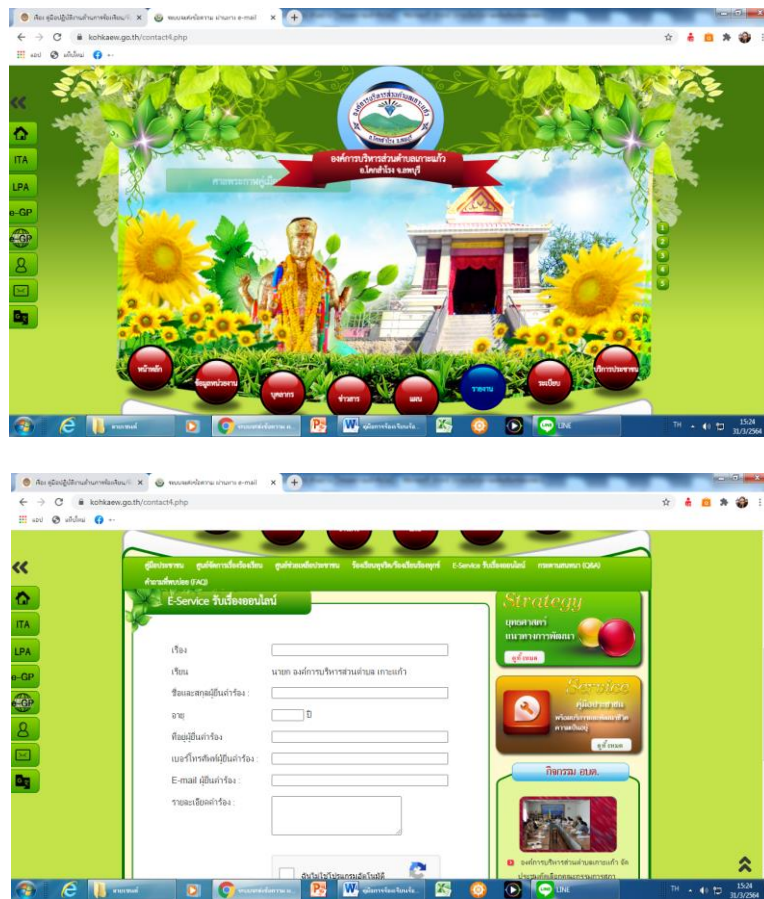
คือ คู่มือปฏิบัติงานด้านการร้องเรียน ×
ระบบแจ้งเรื่องร้องเรียน ผ่านทาง e-mail ×
kohkaew.go.th/contact4.php
แอป เว็บใหม่

ITA
LPA
e-GP

องค์การบริหารส่วนตำบลเกาะแก้ว
อ.โคกสำโรง จ.ลพบุรี

หน้าหลัก
ข้อมูลหน่วยงาน
บุคลากร
ข่าวสาร
แผน
รายงาน
ระเบียบ
บริการประชาชน

TH 15:24 31/3/2564

คือ คู่มือปฏิบัติงานด้านการร้องเรียน ×
ระบบแจ้งเรื่องร้องเรียน ผ่านทาง e-mail ×
kohkaew.go.th/contact4.php
แอป เว็บใหม่

ITA
LPA
e-GP

คู่มือประชาชน ศูนย์จัดการเรื่องร้องเรียน ศูนย์ช่วยเหลือประชาชน ร้องเรียนทุจริต/ร้องเรียนร้องทุกข์ E-Service รับเรื่องออนไลน์ กระดานสนทนา (Q&A) คำถามที่พบบ่อย (FAQ)

E-Service รับเรื่องออนไลน์

เรื่อง
เรียน นายก องค์การบริหารส่วนตำบล เกาะแก้ว
ชื่อและสกุลผู้ยื่นคำร้อง :
อายุ ปี
ที่อยู่ผู้ยื่นคำร้อง
เบอร์โทรศัพท์ผู้ยื่นคำร้อง :
E-mail ผู้ยื่นคำร้อง :
รายละเอียดคำร้อง :

ฉันไม่ใช่โปรแกรมอัตโนมัติ

Strategy
ยุทธศาสตร์ แนวทางการพัฒนา
ดูทั้งหมด

Service
คู่มือบริการ
ดูทั้งหมด

กิจกรรม อบต.
องค์การบริหารส่วนตำบลเกาะแก้ว จัดประชุมคัดเลือกคณะกรรมการสภา

TH 15:24 31/3/2564